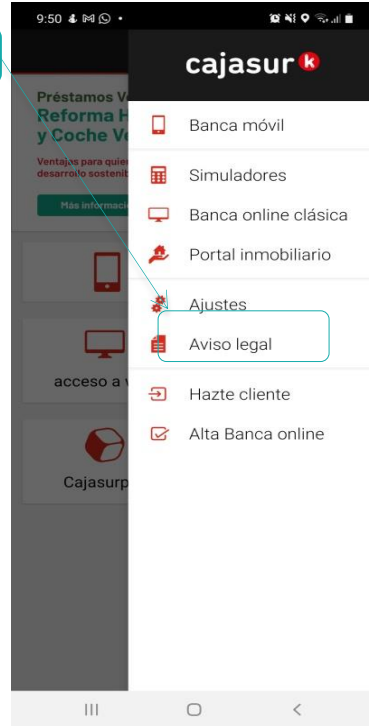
9:50

Préstamos V
Reforma H
y Coche Ve
Ventajas para quie
desarrollo sostenib
Más informació

acceso a v

Cajasurp

cajasur k

Banca móvil

Simuladores

Banca online clásica

Portal inmobiliario

Ajustes

Aviso legal

Hazte cliente

Alta Banca online